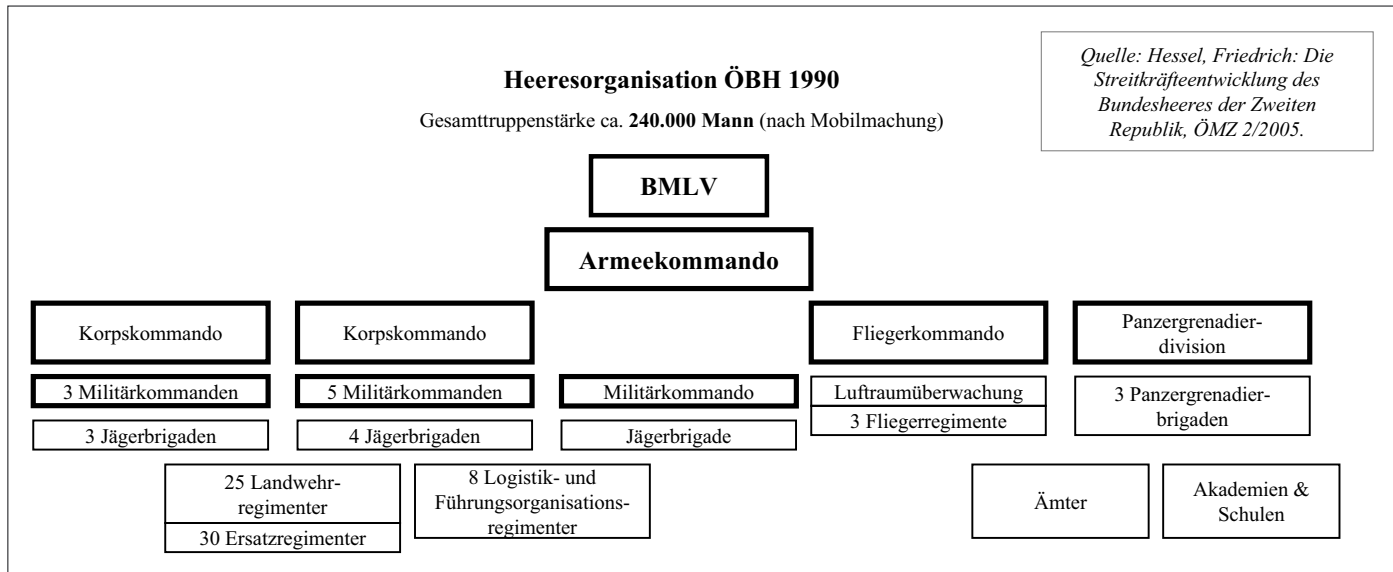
Heeresorganisation ÖBH 1990

Gesamttruppenstärke ca. **240.000 Mann** (nach Mobilmachung)

*Quelle: Hessel, Friedrich: Die Streitkräfteentwicklung des Bundesheeres der Zweiten Republik, ÖMZ 2/2005.*

BMLV

Armeekommando

Korpskommando

3 Militärkommanden

3 Jägerbrigaden

Korpskommando

5 Militärkommanden

4 Jägerbrigaden

Militärkommando

Jägerbrigade

Fliegerkommando

Luftraumüberwachung

3 Fliegerregimente

Panzergrenadierdivision

3 Panzergrenadierbrigaden

25 Landwehrregimenter

30 Ersatzregimenter

8 Logistik- und Führungsorganisationsregimenter

Ämter

Akademien & Schulen